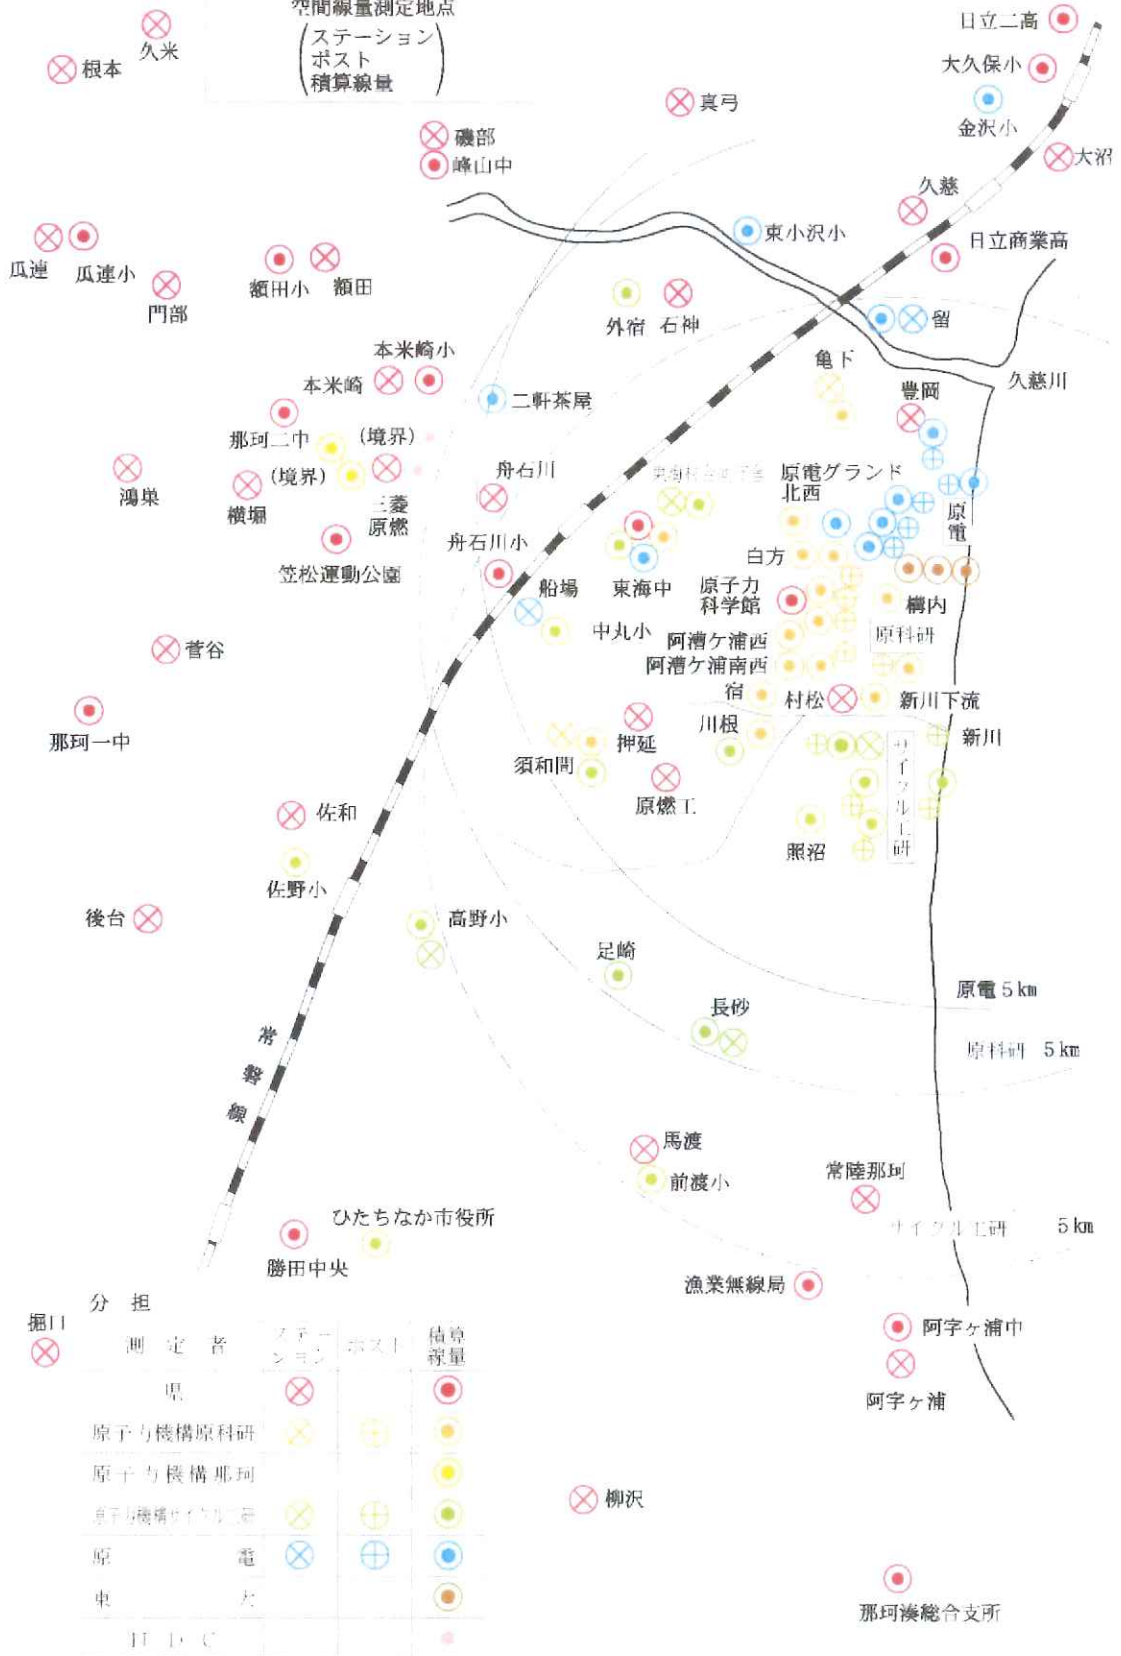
空間線量測定地点
（ステーション
ポスト
積算線量）

久米
根本
日立二高
大久保小
金沢小
真弓
大沼
磯部
峰山中
久慈
東小沢小
日立商業高
瓜連
瓜連小
額田小
額田
門部
外宿
石神
留
亀下
久慈川
本米崎小
本米崎
二軒茶屋
豊岡
那珂二中
（境界）
（境界）
鴻巣
横堀
三菱原燃
舟石川
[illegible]
原電グランド北西
原電
笠松運動公園
舟石川小
白方
船場
東海中
原子力科学館
構内
中丸小
阿漕ケ浦西
原科研
阿漕ケ浦南西
菅谷
宿
村松
新川下流
那珂一中
川根
新川
押延
須和間
サイクル工研
原燃工
佐和
照沼
佐野小
後台
高野小
足崎
原電 5 km
長砂
原科研 5 km
常磐線
馬渡
常陸那珂
前渡小
サイクル工研 5 km
ひたちなか市役所
勝田中央
漁業無線局
分担
掘口
阿字ヶ浦中
阿字ヶ浦
柳沢
那珂湊総合支所

| 測定者 | ステーション | ポスト | 積算線量 |
|---|---|---|---|
| 県 | ⊗ | | ● |
| 原子力機構原科研 | ⊗ | ⊕ | ● |
| 原子力機構那珂 | | | ● |
| 原子力機構サイクル工研 | ⊗ | ⊕ | ● |
| 原電 | ⊗ | ⊕ | ● |
| 東大 | | | ● |
| HIC | | | ● |